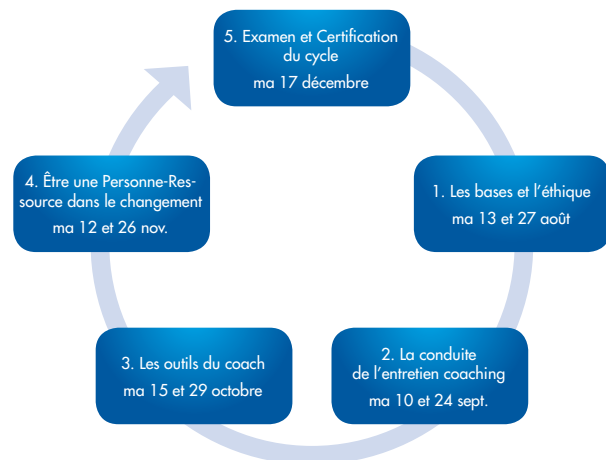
5. Examen et Certification du cycle
ma 17 décembre

1. Les bases et l'éthique
ma 13 et 27 août

2. La conduite de l'entretien coaching
ma 10 et 24 sept.

3. Les outils du coach
ma 15 et 29 octobre

4. Être une Personne-Ressource dans le changement
ma 12 et 26 nov.